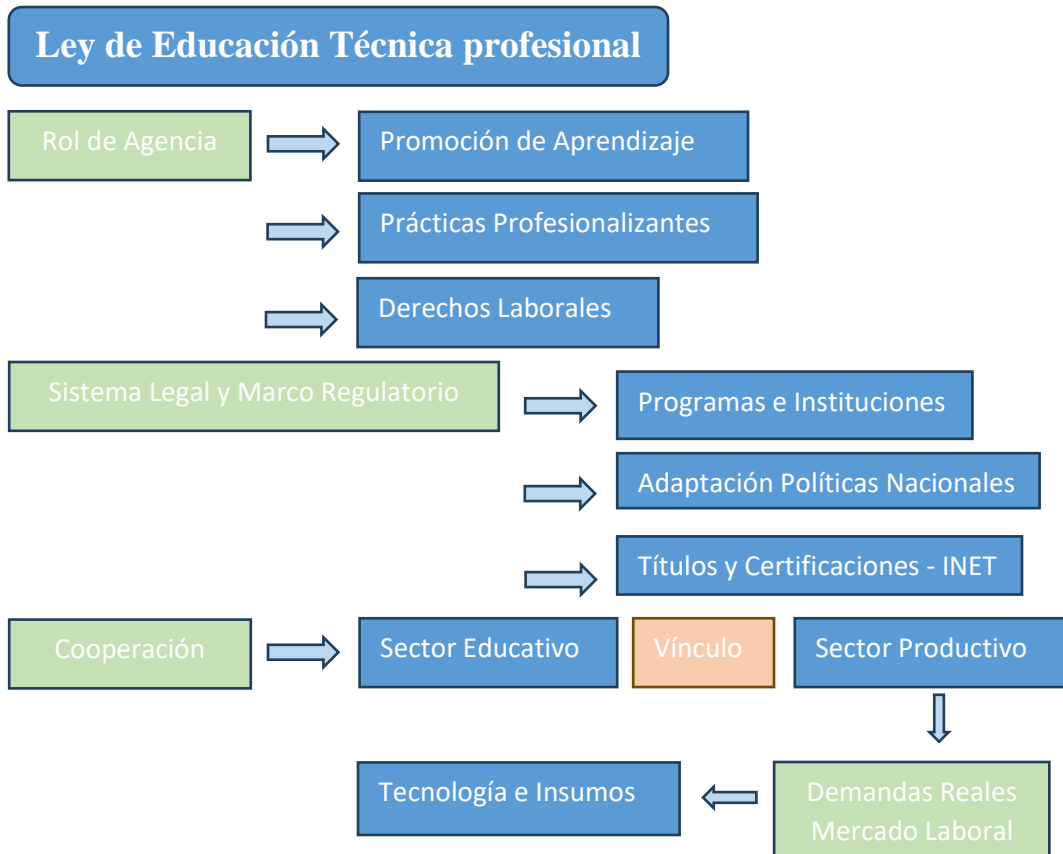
Ley de Educación Técnica profesional

Rol de Agencia

Promoción de Aprendizaje

Prácticas Profesionalizantes

Derechos Laborales

Sistema Legal y Marco Regulatorio

Programas e Instituciones

Adaptación Políticas Nacionales

Títulos y Certificaciones - INET

Cooperación

Sector Educativo

Vínculo

Sector Productivo

Tecnología e Insumos

Demandas Reales Mercado Laboral